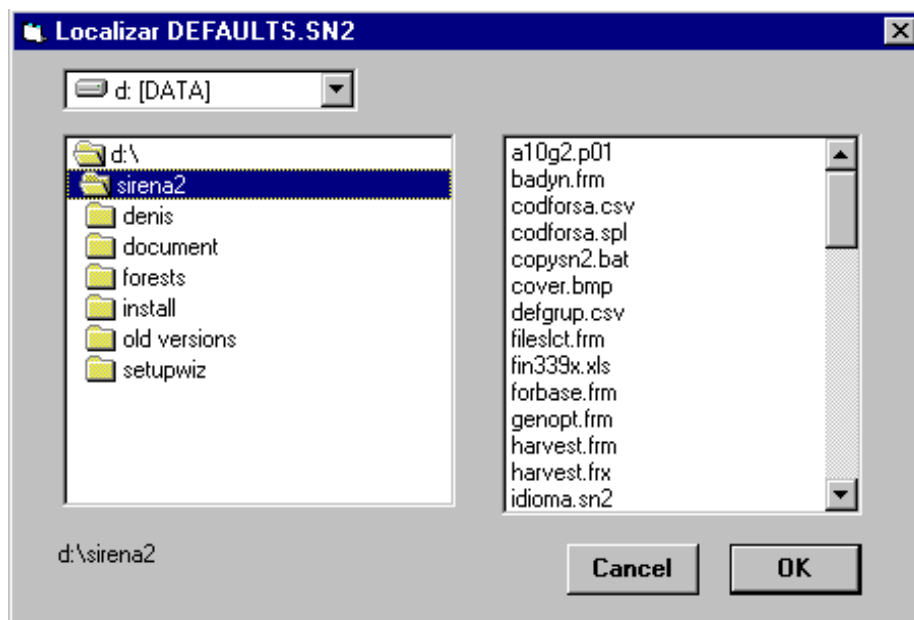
Localizar DEFAULTS.SN2

d: [DATA]

d:\
sirena2
denis
document
forests
install
old versions
setupwiz

a10g2.p01
badyn.frm
codforsa.csv
codforsa.spl
copysn2.bat
cover.bmp
defgrup.csv
fileslct.frm
fin339x.xls
forbase.frm
genopt.frm
harvest.frm
harvest.frx
idioma.sn2

d:\sirena2

Cancel
OK